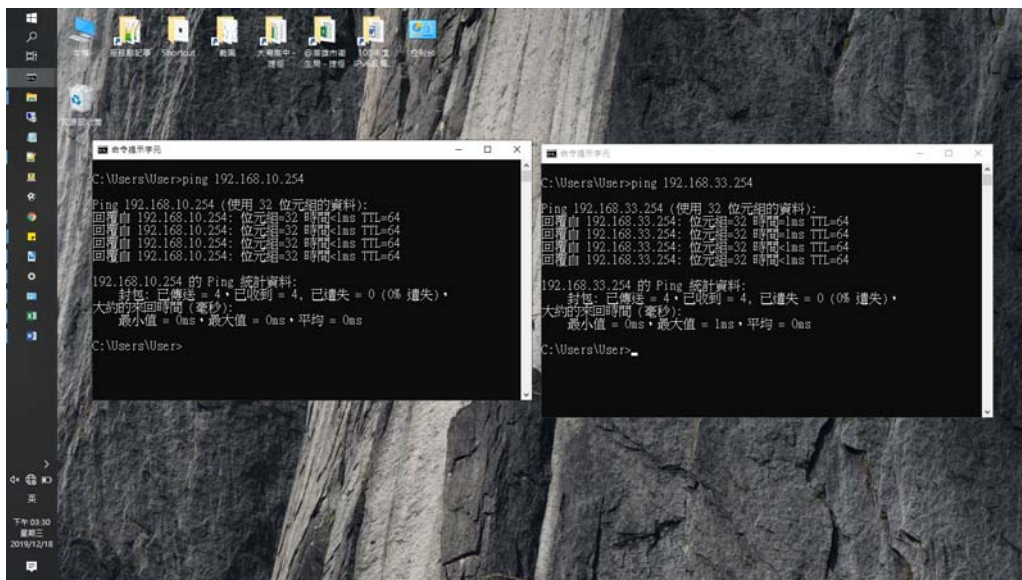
本機 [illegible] Shortcut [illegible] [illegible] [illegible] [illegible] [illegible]

資源回收筒

命令提示字元

C:\Users\User>ping 192.168.10.254

Ping 192.168.10.254 (使用 32 位元組的資料):
回覆自 192.168.10.254: 位元組=32 時間<1ms TTL=64
回覆自 192.168.10.254: 位元組=32 時間<1ms TTL=64
回覆自 192.168.10.254: 位元組=32 時間<1ms TTL=64
回覆自 192.168.10.254: 位元組=32 時間<1ms TTL=64

192.168.10.254 的 Ping 統計資料:
封包: 已傳送 = 4，已收到 = 4, 已遺失 = 0 (0% 遺失)，
大約的來回時間 (毫秒):
最小值 = 0ms，最大值 = 0ms，平均 = 0ms

C:\Users\User>

命令提示字元

C:\Users\User>ping 192.168.33.254

Ping 192.168.33.254 (使用 32 位元組的資料):
回覆自 192.168.33.254: 位元組=32 時間=1ms TTL=64
回覆自 192.168.33.254: 位元組=32 時間<1ms TTL=64
回覆自 192.168.33.254: 位元組=32 時間<1ms TTL=64
回覆自 192.168.33.254: 位元組=32 時間<1ms TTL=64

192.168.33.254 的 Ping 統計資料:
封包: 已傳送 = 4，已收到 = 4, 已遺失 = 0 (0% 遺失)，
大約的來回時間 (毫秒):
最小值 = 0ms，最大值 = 1ms，平均 = 0ms

C:\Users\User>_

英
下午 03:30
星期三
2019/12/18